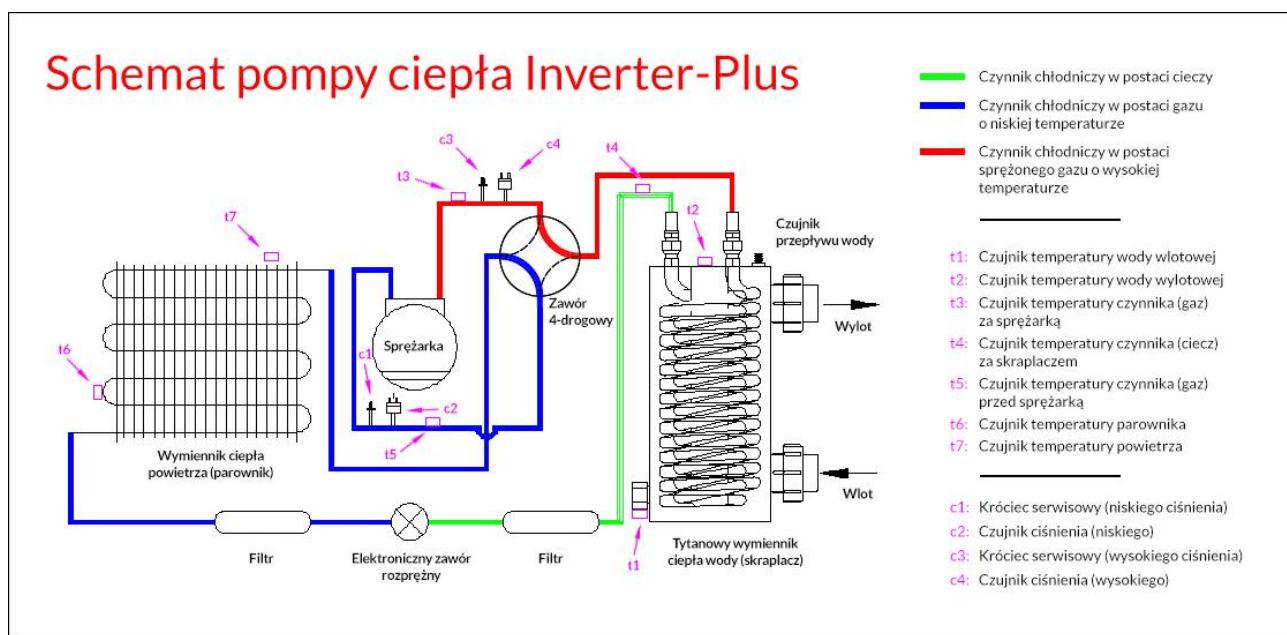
Schemat pompy ciepła Inverter-Plus

Czynnik chłodniczy w postaci cieczy

Czynnik chłodniczy w postaci gazu o niskiej temperaturze

Czynnik chłodniczy w postaci sprężonego gazu o wysokiej temperaturze

t1: Czujnik temperatury wody wlotowej
t2: Czujnik temperatury wody wylotowej
t3: Czujnik temperatury czynnika (gaz) za sprężarką
t4: Czujnik temperatury czynnika (ciecz) za skraplaczem
t5: Czujnik temperatury czynnika (gaz) przed sprężarką
t6: Czujnik temperatury parownika
t7: Czujnik temperatury powietrza

c1: Króciec serwisowy (niskiego ciśnienia)
c2: Czujnik ciśnienia (niskiego)
c3: Króciec serwisowy (wysokiego ciśnienia)
c4: Czujnik ciśnienia (wysokiego)

c3
c4
t3
t4
t2
t7
t6
c1
c2
t5
t1

Czujnik przepływu wody

Sprężarka

Zawór 4-drogowy

Wylot

Wlot

Wymiennik ciepła powietrza (parownik)

Filtr

Elektroniczny zawór rozprężny

Filtr

Tytanowy wymiennik ciepła wody (skraplacz)